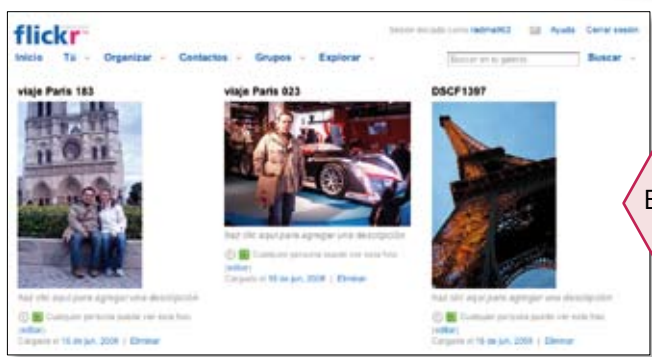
flickr

Sesión iniciada como ladma62 Ayuda Cerrar sesión

Inicio Tú Organizar Contactos Grupos Explorar Buscar en tu galería Buscar

viaje Paris 183

Haz clic aquí para agregar una descripción

Cualquier persona puede ver esta foto (editar)

Cargada el 16 de jun. 2008 | Eliminar

viaje Paris 023

Haz clic aquí para agregar una descripción

Cualquier persona puede ver esta foto (editar)

Cargada el 16 de jun. 2008 | Eliminar

DSCF1397

Haz clic aquí para agregar una descripción

Cualquier persona puede ver esta foto (editar)

Cargada el 16 de jun. 2008 | Eliminar

E